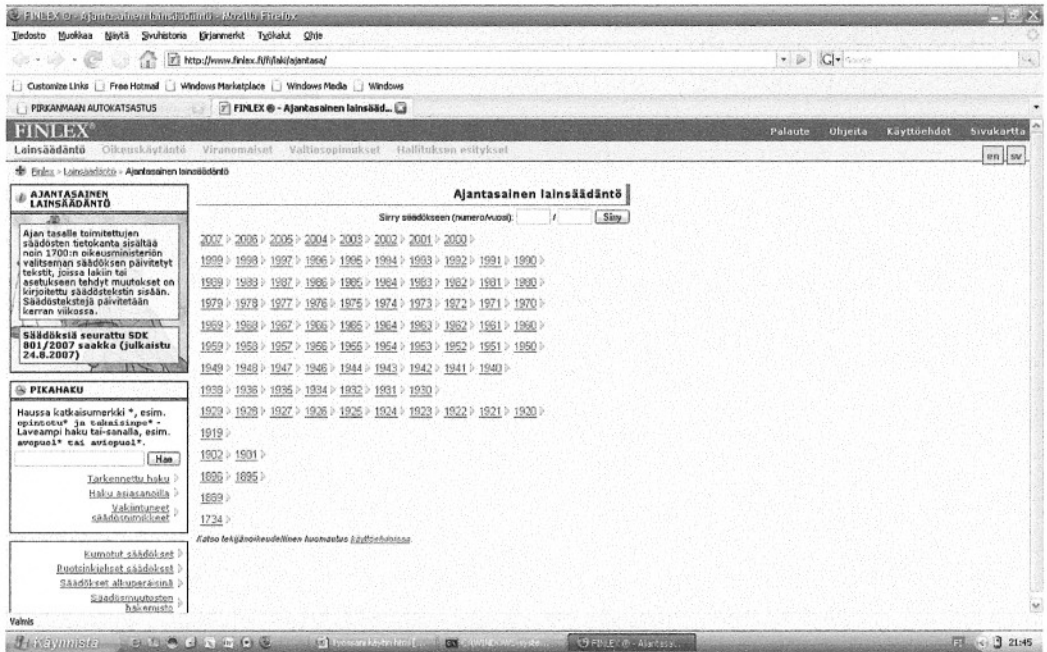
FINLEX ® - Ajantasainen lainsäädäntö - Mozilla Firefox

Tiedosto Muokkaa Näytä Sivuhistoria Kirjanmerkit Työkalut Ohje

http://www.finlex.fi/fi/laki/ajantasa/

Customize Links | Free Hotmail | Windows Marketplace | Windows Media | Windows

PIRKANMAAN AUTOKATSASTUS

FINLEX ® - Ajantasainen lainsääd...

FINLEX®

Palaute Ohjeita Käyttöehdot Sivukartta

Lainsäädäntö Oikeuskäytäntö Viranomaiset Valtiosopimukset Hallituksen esitykset

en sv

Finlex > Lainsäädäntö > Ajantasainen lainsäädäntö

AJANTASAINEN LAINSÄÄDÄNTÖ

Ajan tasalle toimitettujen säädösten tietokanta sisältää noin 1700:n oikeusministeriön valitseman säädöksen päivitetyt tekstit, joissa lakiin tai asetukseen tehdyt muutokset on kirjoitettu säädöstekstin sisään. Säädöstekstejä päivitetään kerran viikossa.

Säädöksiä seurattu SDK 801/2007 saakka (julkaistu 24.8.2007)

PIKAHAKU

Haussa katkaisumerkki *, esim. opintotu* ja tuloaisinpo* - Laveampi haku tai-sanalla, esim. avopuol* tai aviopuol*.

Hae

Tarkennettu haku
Haku asiasanoilla
Vakiintuneet säädösnimikkeet

Kumotut säädökset
Ruotsinkieliset säädökset
Säädökset alkuperäisinä
Säädösmuutosten hakemisto

Ajantasainen lainsäädäntö

Siirry säädökseen (numero/vuosi): / Siirry

2007 > 2006 > 2005 > 2004 > 2003 > 2002 > 2001 > 2000 >
1999 > 1998 > 1997 > 1996 > 1995 > 1994 > 1993 > 1992 > 1991 > 1990 >
1989 > 1988 > 1987 > 1986 > 1985 > 1984 > 1983 > 1982 > 1981 > 1980 >
1979 > 1978 > 1977 > 1976 > 1975 > 1974 > 1973 > 1972 > 1971 > 1970 >
1969 > 1968 > 1967 > 1966 > 1965 > 1964 > 1963 > 1962 > 1961 > 1960 >
1959 > 1958 > 1957 > 1956 > 1955 > 1954 > 1953 > 1952 > 1951 > 1950 >
1949 > 1948 > 1947 > 1946 > 1944 > 1943 > 1942 > 1941 > 1940 >
1939 > 1936 > 1935 > 1934 > 1932 > 1931 > 1930 >
1929 > 1928 > 1927 > 1926 > 1925 > 1924 > 1923 > 1922 > 1921 > 1920 >
1919 >
1902 > 1901 >
1896 > 1895 >
1889 >
1734 >

Katso tekijänoikeudellinen huomautus käyttöehdoissa.

Valmis

Käynnistä

FI 21:45